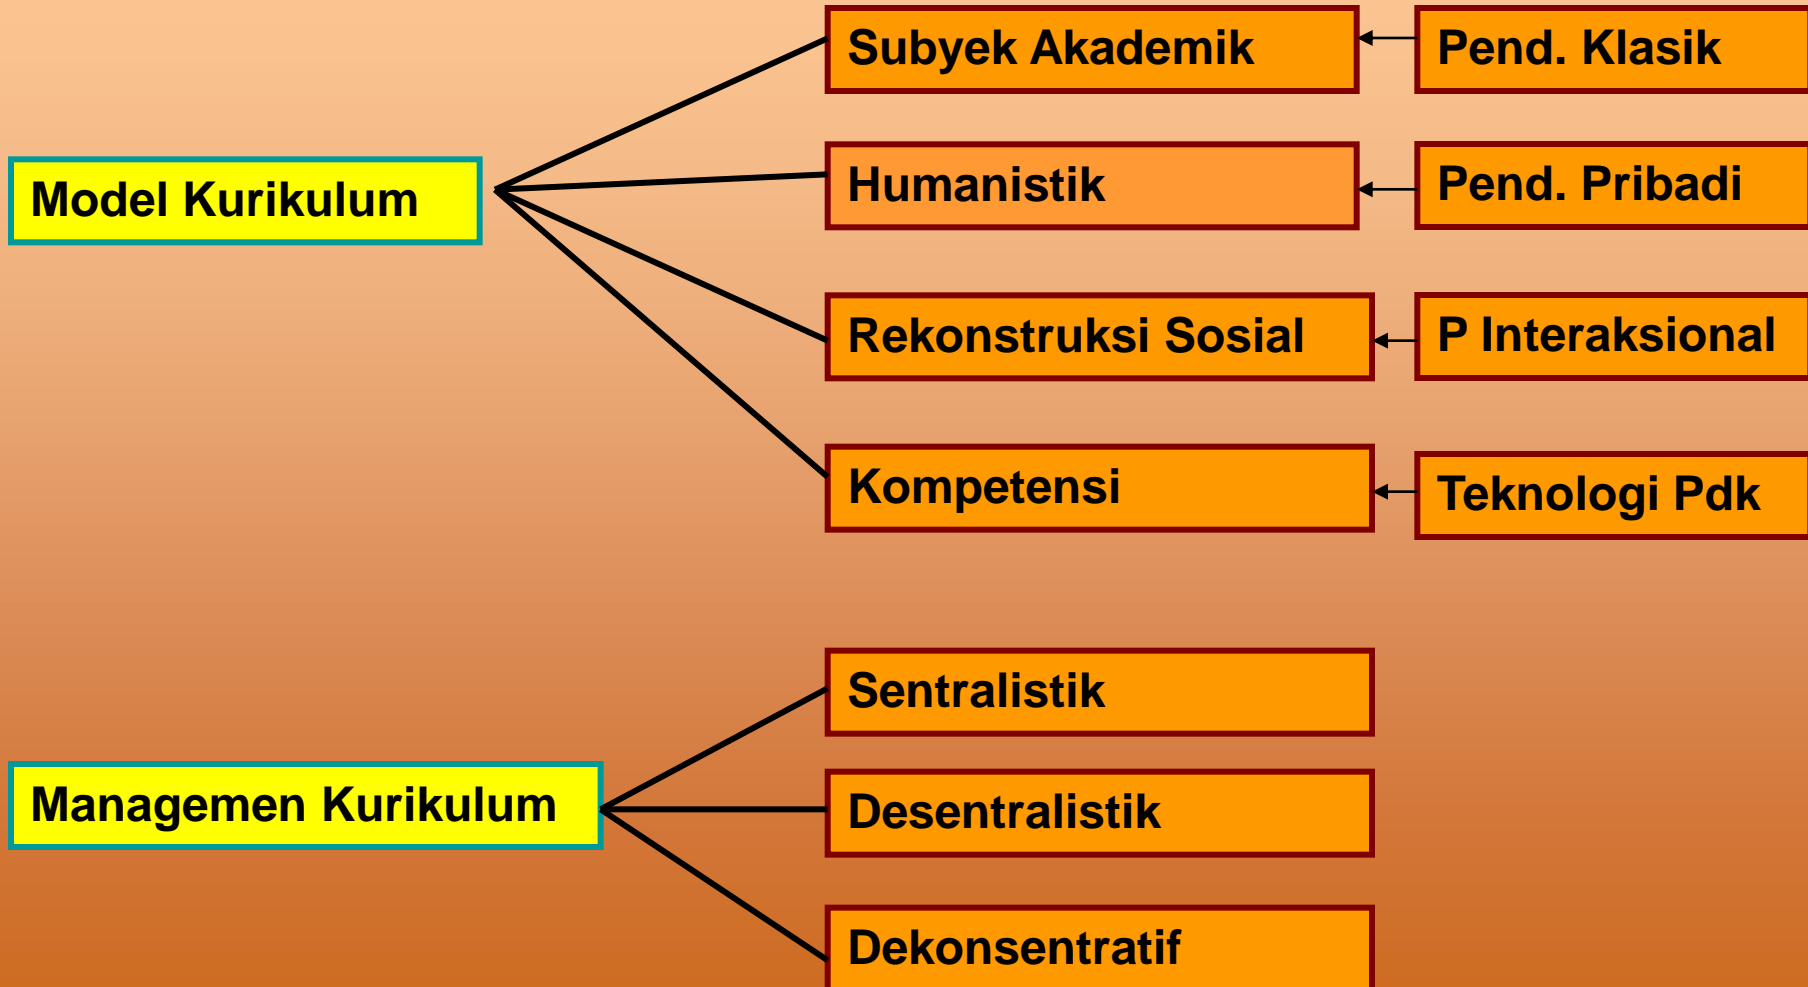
Model Kurikulum

Subyek Akademik

Pend. Klasik

Humanistik

Pend. Pribadi

Rekonstruksi Sosial

P Interaksional

Kompetensi

Teknologi Pdk

Managemen Kurikulum

Sentralistik

Desentralistik

Dekonsentratif